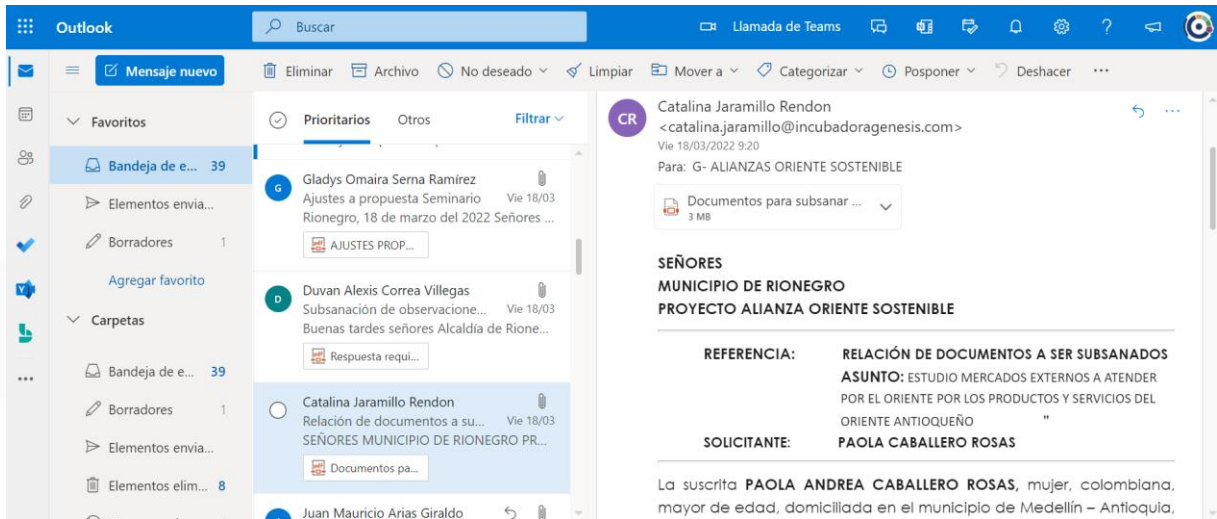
Outlook

Buscar

Llamada de Teams

?

Mensaje nuevo

Eliminar | Archivo | No deseado | Limpiar | Mover a | Categorizar | Posponer | Deshacer | ···

Favoritos

Bandeja de e... 39

Elementos envia...

Borradores 1

Agregar favorito

Carpetas

Bandeja de e... 39

Borradores 1

Elementos envia...

Elementos elim... 8

Prioritarios | Otros | Filtrar

G
Gladys Omaira Serna Ramírez
Ajustes a propuesta Seminario Vie 18/03
Rionegro, 18 de marzo del 2022 Señores ...
AJUSTES PROP...

D
Duvan Alexis Correa Villegas
Subsanación de observacione... Vie 18/03
Buenas tardes señores Alcaldía de Rione...
Respuesta requi...

Catalina Jaramillo Rendon
Relación de documentos a su... Vie 18/03
SEÑORES MUNICIPIO DE RIONEGRO PR...
Documentos pa...

Juan Mauricio Arias Giraldo

CR
Catalina Jaramillo Rendon
<catalina.jaramillo@incubadoragenesis.com>
Vie 18/03/2022 9:20
Para: G- ALIANZAS ORIENTE SOSTENIBLE

Documentos para subsanar ...
3 MB

SEÑORES
MUNICIPIO DE RIONEGRO
PROYECTO ALIANZA ORIENTE SOSTENIBLE

REFERENCIA: RELACIÓN DE DOCUMENTOS A SER SUBSANADOS
ASUNTO: ESTUDIO MERCADOS EXTERNOS A ATENDER POR EL ORIENTE POR LOS PRODUCTOS Y SERVICIOS DEL ORIENTE ANTIOQUEÑO "
SOLICITANTE: PAOLA CABALLERO ROSAS

La suscrita PAOLA ANDREA CABALLERO ROSAS, mujer, colombiana, mayor de edad, domiciliada en el municipio de Medellín – Antioquia,